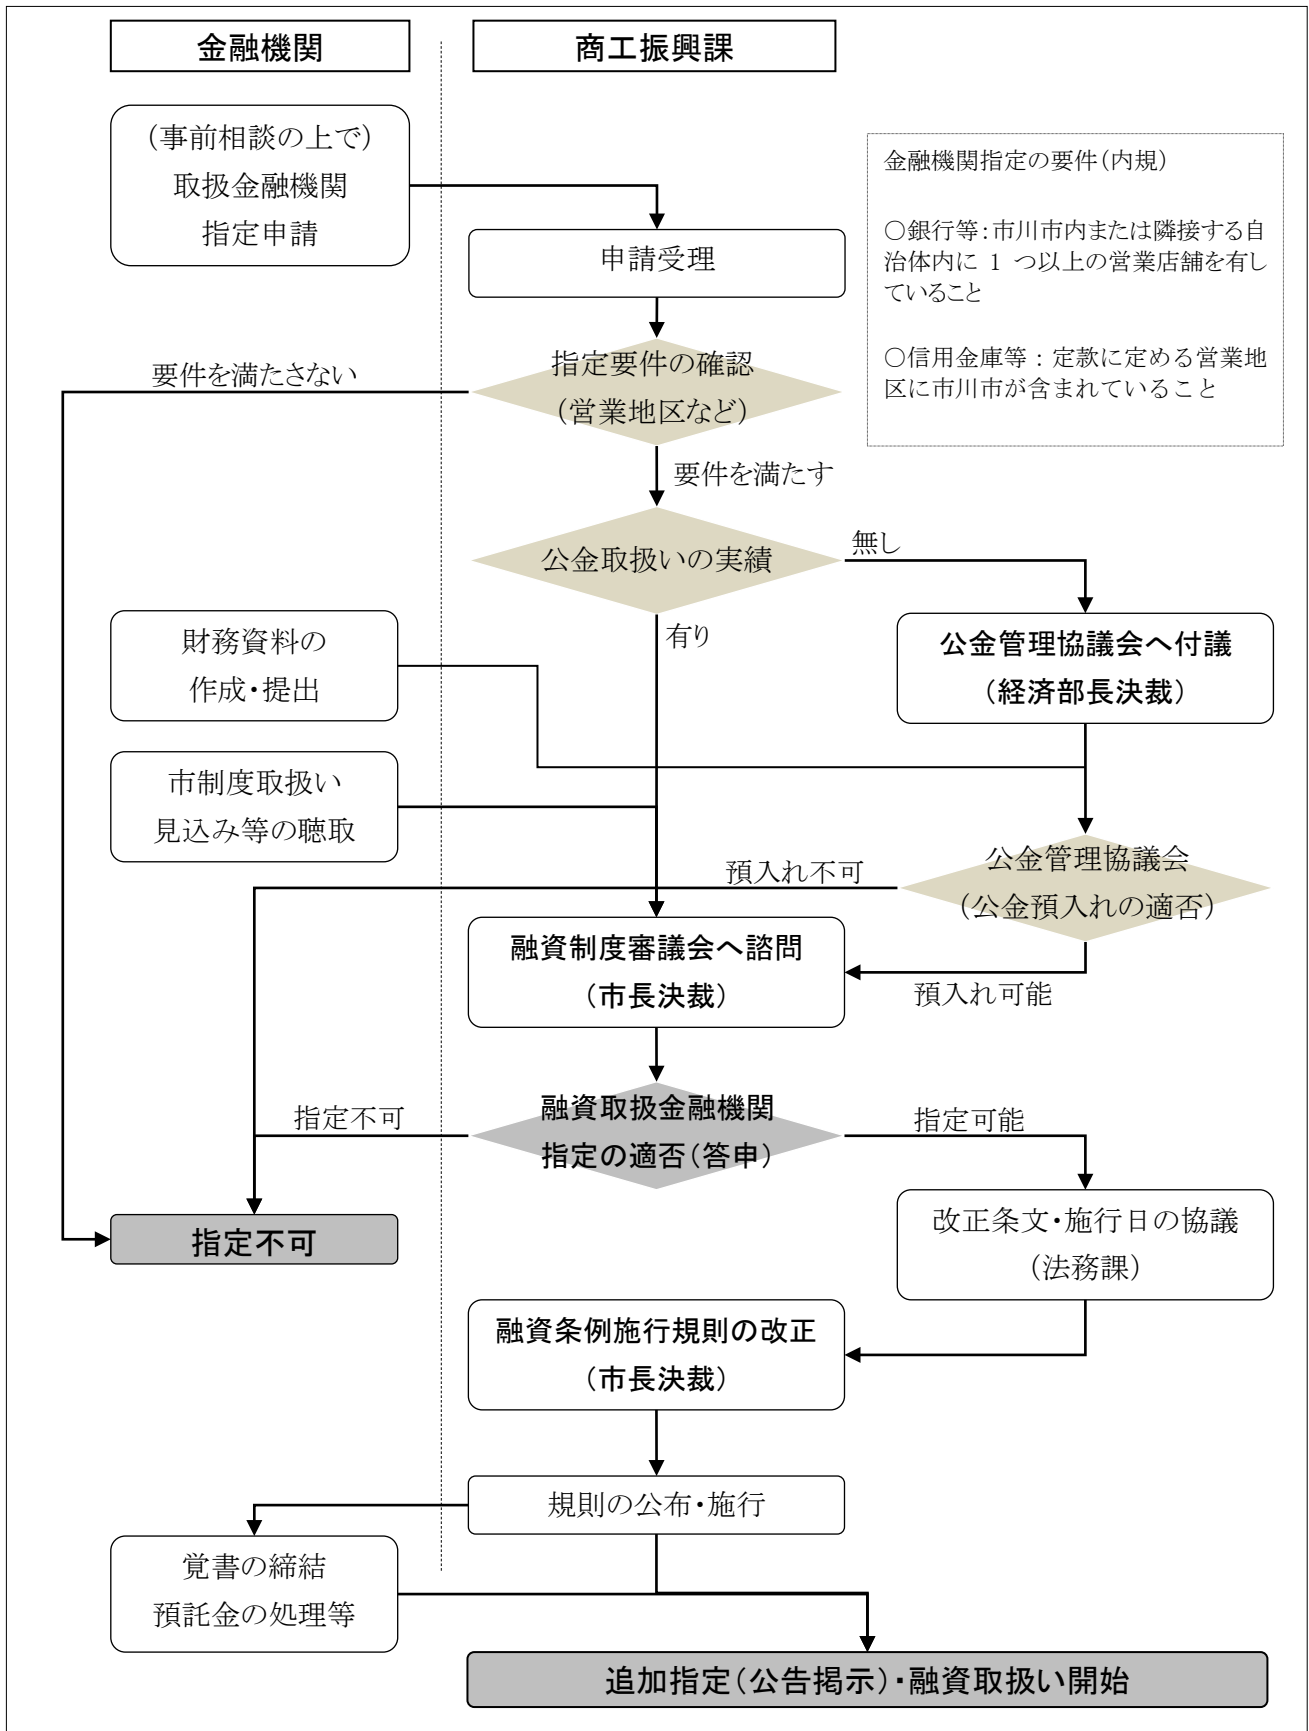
金融機関

商工振興課

（事前相談の上で）
取扱金融機関
指定申請

金融機関指定の要件（内規）

○銀行等：市川市内または隣接する自治体内に 1 つ以上の営業店舗を有していること

○信用金庫等：定款に定める営業地区に市川市が含まれていること

申請受理

要件を満たさない

指定要件の確認
（営業地区など）

要件を満たす

公金取扱いの実績

無し

有り

公金管理協議会へ付議
（経済部長決裁）

財務資料の
作成・提出

市制度取扱い
見込み等の聴取

預入れ不可

公金管理協議会
（公金預入れの適否）

融資制度審議会へ諮問
（市長決裁）

預入れ可能

指定不可

融資取扱金融機関
指定の適否（答申）

指定可能

指定不可

改正条文・施行日の協議
（法務課）

融資条例施行規則の改正
（市長決裁）

規則の公布・施行

覚書の締結
預託金の処理等

追加指定（公告掲示）・融資取扱い開始